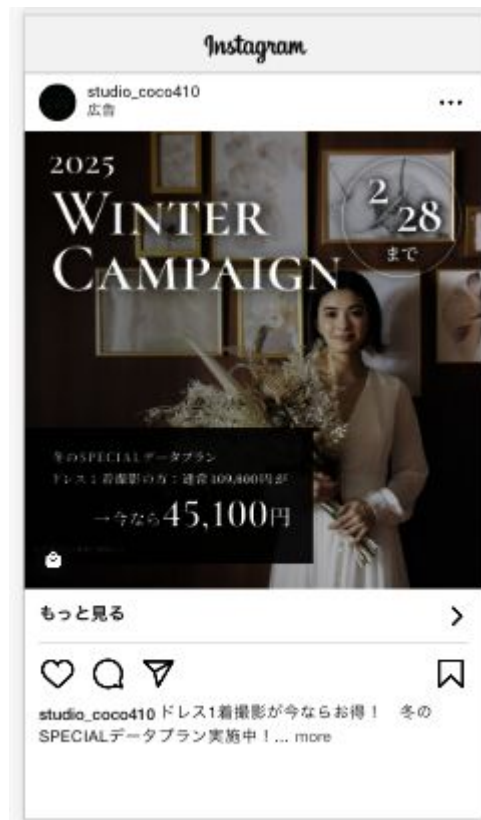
Instagram

studio_coco410
広告

...

2025
WINTER CAMPAIGN

2/28
まで

冬のSPECIALデータプラン
ドレス1着撮影の方：通常109,400円が

→今なら45,100円

もっと見る

studio_coco410 ドレス1着撮影が今ならお得！ 冬のSPECIALデータプラン実施中！... more